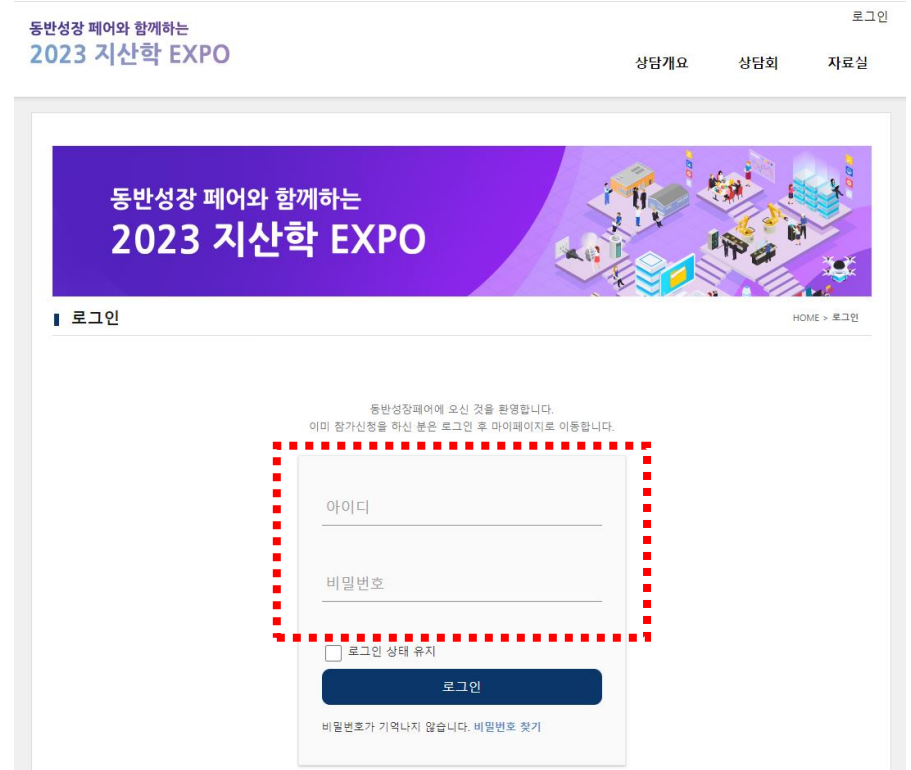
동반성장 페어와 함께하는
2023 지산학 EXPO

로그인

상담개요 상담회 자료실

동반성장 페어와 함께하는
2023 지산학 EXPO

로그인

HOME > 로그인

동반성장페어에 오신 것을 환영합니다.
이미 참가신청을 하신 분은 로그인 후 마이페이지로 이동합니다.

아이디

비밀번호

로그인 상태 유지

로그인

비밀번호가 기억나지 않습니다. 비밀번호 찾기